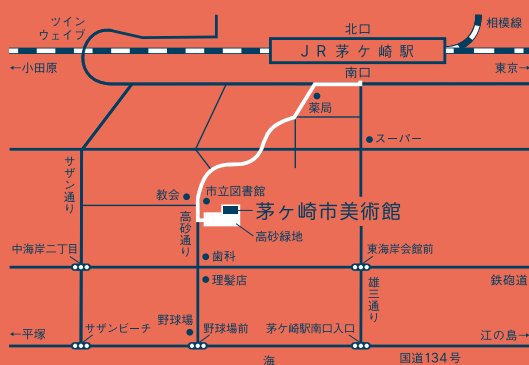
ツイン
ウェイブ

北口

相模線

ＪＲ茅ヶ崎駅

←小田原

南口

東京→

薬局

スーパー

サザン通り

教会

市立図書館

高砂通り

茅ヶ崎市美術館

高砂緑地

中海岸二丁目

歯科

東海岸会館前

鉄砲道

理髪店

雄三通り

←平塚

野球場

サザンビーチ

野球場前

茅ヶ崎駅南口入口

江の島→

海

国道134号